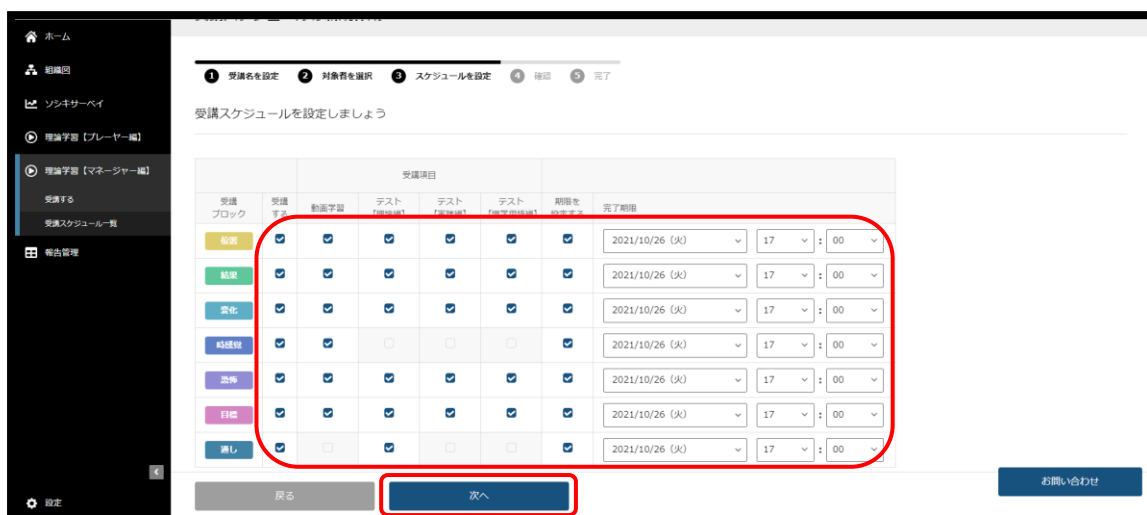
ホーム
組織図
ソシキサーベイ
理論学習【プレーヤー編】
理論学習【マネージャー編】
受講する
受講スケジュール一覧
報告管理

設定

1 受講者を設定 2 対象者を選択 3 スケジュールを設定 4 確認 5 完了

受講スケジュールを設定しましょう

| 受講ブロック | 受講する | 動画学習 | テスト【理論編】 | テスト【実践編】 | テスト【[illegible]】 | 期限を設定する | 完了期限 | | |
|---|---|---|---|---|---|---|---|---|---|
| 報酬 | ☑ | ☑ | ☑ | ☑ | ☑ | ☑ | 2021/10/26 (火) | 17 | 00 |
| 結果 | ☑ | ☑ | ☑ | ☑ | ☑ | ☑ | 2021/10/26 (火) | 17 | 00 |
| 変化 | ☑ | ☑ | ☑ | ☑ | ☑ | ☑ | 2021/10/26 (火) | 17 | 00 |
| 時間観 | ☑ | ☑ | | | | ☑ | 2021/10/26 (火) | 17 | 00 |
| 恐怖 | ☑ | ☑ | ☑ | ☑ | ☑ | ☑ | 2021/10/26 (火) | 17 | 00 |
| 目標 | ☑ | ☑ | ☑ | ☑ | ☑ | ☑ | 2021/10/26 (火) | 17 | 00 |
| 親し | ☑ | | ☑ | | | ☑ | 2021/10/26 (火) | 17 | 00 |

受講項目

戻る
次へ
お問い合わせ